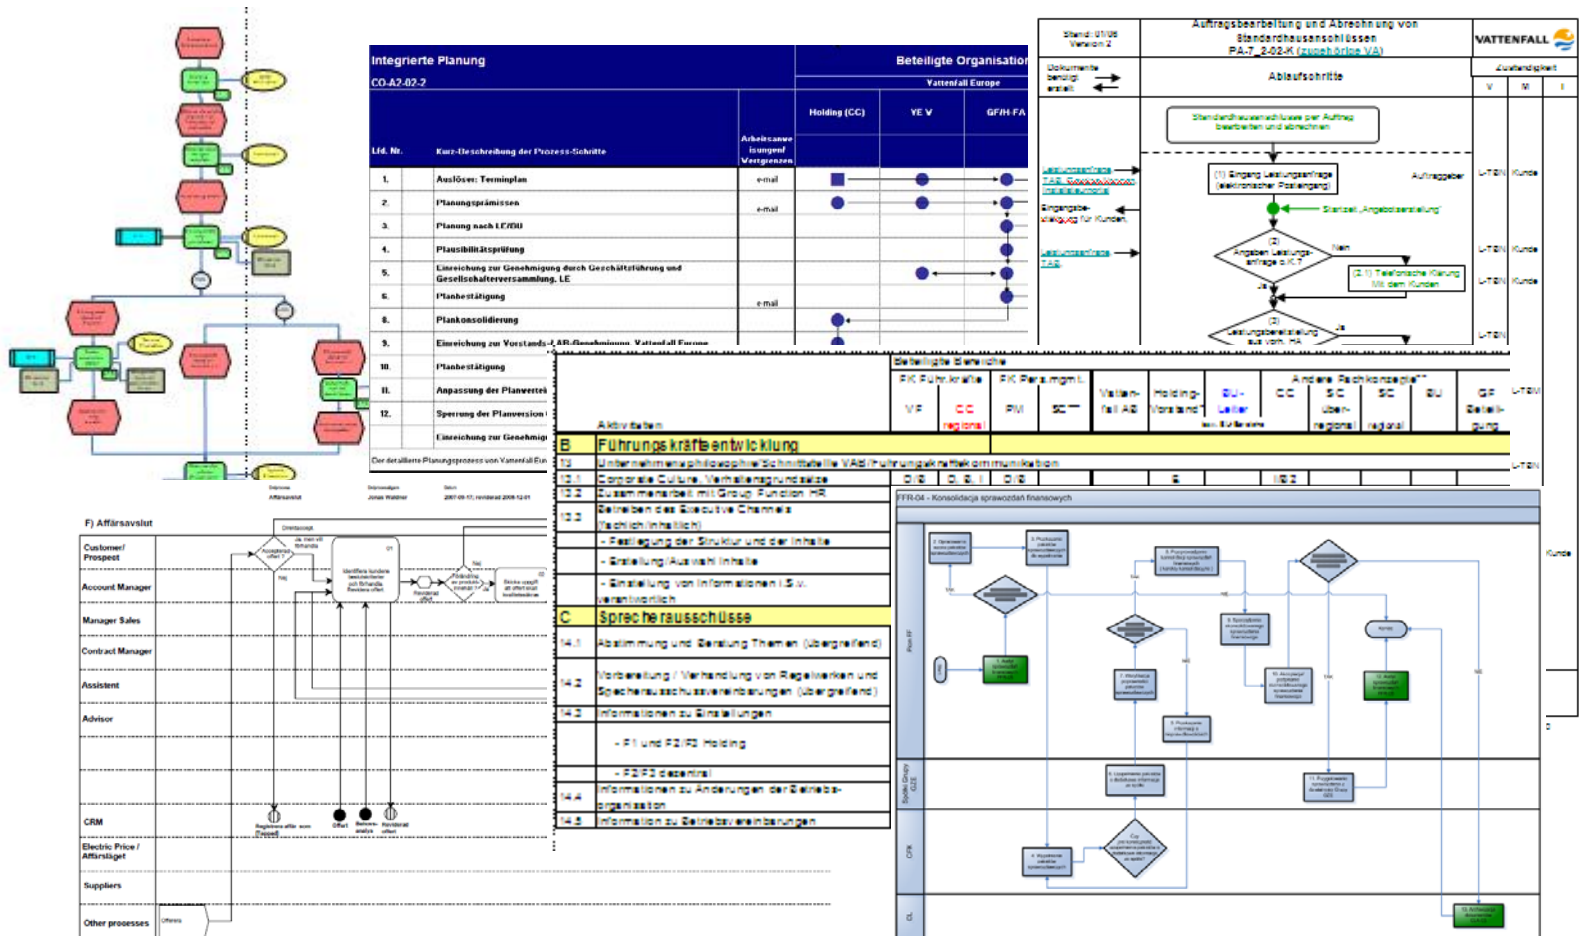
Integrierte Planung
CO-A2-02-2
Beteiligte Organisation
Vattenfall Europe
Holding (CC)
YE V
GF/H-FA
Lfd. Nr.
Kurz-Beschreibung der Prozess-Schritte
Arbeitsanweisungen/ Vorlagen
1. Auslöser: Terminplan e-mail
2. Planungsprämissen e-mail
3. Planung nach LE/BU
4. Plausibilitätsprüfung
5. Einreichung zur Genehmigung durch Geschäftsführung und Gesellschafterversammlung, LE
6. Planbestätigung e-mail
8. Plankonsolidierung
9. Einreichung zur Vorstands-/AR-Genehmigung, Vattenfall Europe
10. Planbestätigung
11. Anpassung der Planwerte
12. Sperrung der Planversion
Einreichung zur Genehmig
Der detaillierte Planungsprozess von Vattenfall Eu

Stand: 01/06
Version 2
Auftragsbearbeitung und Abrechnung von Standardhausanschlüssen
PA-7_2-02-K (zugehörige VA)
VATTENFALL
Dokumente benötigt erstellt
Ablaufschritte
Zuständigkeit
V M I
Standardhausanschlüsse per Auftrag bearbeiten und abrechnen
(1) Eingang Leistungsanfrage (elektronischer Posteingang)
Auftraggeber
L-TBN Kunde
Eingangsbestätigung für Kunden
Startzeit „Angebotserstellung"
(2) Angaben Leistungsanfrage o.K.?
Nein
(2.1) Telefonische Klärung Mit dem Kunden
Ja
Leistungsbereitstellung aus vorh. HA
L-TBN

Beteiligte Bereiche
FK Führungskräfte
FK Personalmgmt.
VF
CC regional
PM
SC
Vattenfall AB
Holding-Vorstand
BU-Leiter
Andere Fachkonzepte
CC
SC überregional
SC regional
BU
GF Beteiligung
L-TBN
Aktivitäten
B Führungskräfteentwicklung
13 Unternehmensphilosophie/Schnittstelle VAB/Führungskräftekommunikation
13.1 Corporate Culture, Verhaltensgrundsätze
13.2 Zusammenarbeit mit Group Function HR
13.3 Betreiben des Executive Channels (fachlich/inhaltlich)
- Festlegung der Struktur und der Inhalte
- Erstellung/Auswahl Inhalte
- Einstellung von Informationen i.S.v. verantwortlich
C Sprecherausschüsse
14.1 Abstimmung und Beratung Themen (übergreifend)
14.2 Vorbereitung / Verhandlung von Regelwerken und Sprecherausschussvereinbarungen (übergreifend)
14.3 Informationen zu Einstellungen
- F1 und F2/F3 Holding
- F2/F3 dezentral
14.4 Informationen zu Änderungen der Betriebsorganisation
14.5 Information zu Betriebsvereinbarungen

FFR-04 - Konsolidacja sprawozdań finansowych

F) Affärsavslut
Customer/ Prospect
Account Manager
Manager Sales
Contract Manager
Assistent
Advisor
CRM
Electric Price / Affärsläget
Suppliers
Other processes
Kunde